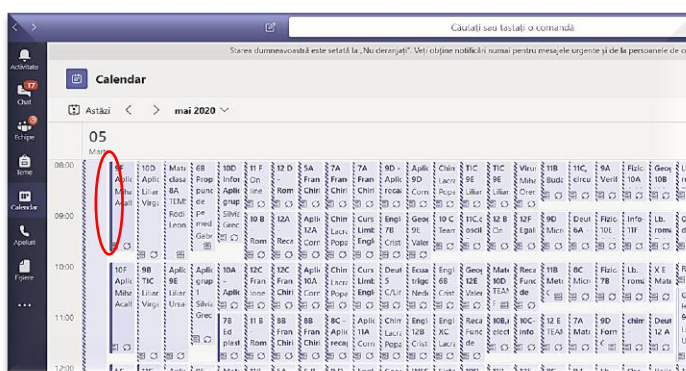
Căutați sau tastați o comandă

Starea dumneavoastră este setată la „Nu deranjați". Veți obține notificări numai pentru mesajele urgente și de la persoanele de c

Activitate
17
Chat
Echipe
Teme
Calendar
Apeluri
Fișiere
...

Calendar

Astăzi
mai 2020

05
Marți

08:00
09:00
10:00
11:00
12:00

9E Aplic Mihu Acati
10D Aplic Liliar Virgi
Mate clasa 8A TEME Rodi Leon
6B Prop punc pe med Gabr
10D Info grup Silviu Gecc
11 F On line
12 D Rom
5A Fran Chiri
7A Fran Chiri
7A Fran Chiri
9D - Aplic reca
Aplic 9D Corn
Chin Lacr Popa
11C 9E Liliar
TIC 9E Liliar
Virus Mihu Orer
11B Buda
11C circu
9A Verif
Fizic 10A
Geog 10B

10 B Rom
12A Reca
Aplic 12A Corn
Chin Lacr Popa
Curs Limb Engl
Engl 7B Crist
Geog 9E Valer
10 C Tear
11C oscil
12 B On
12F Egal
9D Micr
Deut 6A
Fizic 11F
Info 11F
Lb. româ

10F Aplic Mihu Acati
9B TIC Liliar Ursa
9B TIC Liliar Ursa
Aplic grup 1 Silviu Gecc
10A
12C Fran Chiri
12C Fran Chiri
Aplic 10A Corn
Chin Lacr Popa
Curs Limb C/Lir
Deut S
Ecuat trigo Nedk
Engl 6B Corn
Geog 12E Valer
Mate 10D TEAM
Reca Func de
8C Micr
Fizic 7B
11B Mete
Lb. româ
X E Mate

7B Ed plast
11 B Rom
8B Fran Chiri
8B Fran Chiri
8C - Aplic reca
Aplic 11A Corn
Chin Lacr Popa
Engl 12B Crist
Engl 7E Valer
Reca Func de
10B,n XC
10C Info
12 E TEAM
7A Mate
9D Fizic
chim
Deut 12 A